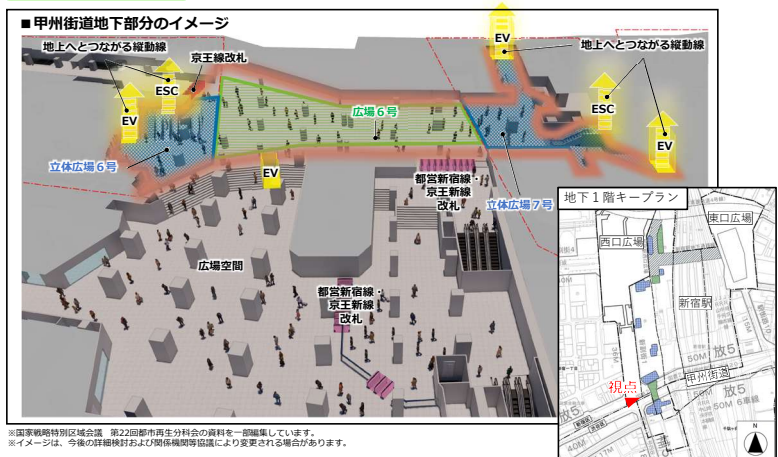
■甲州街道地下部分のイメージ

地上へとつながる縦動線

京王線改札

ESC

EV

EV

地上へとつながる縦動線

広場６号

ESC

EV

立体広場６号

EV

都営新宿線・京王新線改札

立体広場７号

広場空間

都営新宿線・京王新線改札

地下１階キープラン

西口広場

東口広場

新宿駅

50M

放5

視点

甲州街道

放5

50M 6車線

※国家戦略特別区域会議　第22回都市再生分科会の資料を一部編集しています。
※イメージは、今後の詳細検討および関係機関等協議により変更される場合があります。